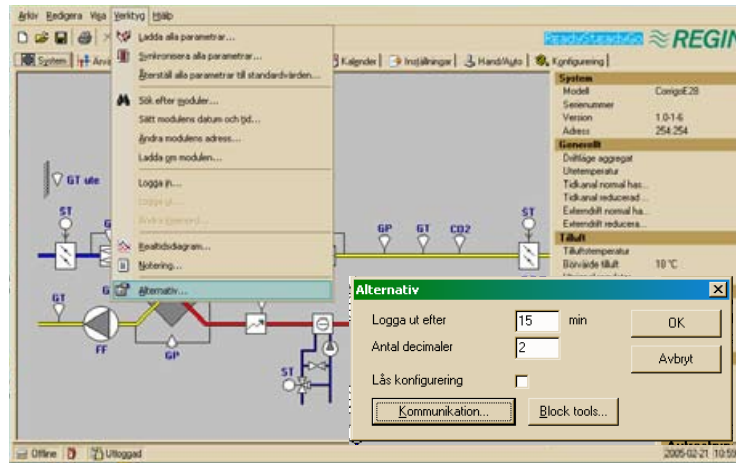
Arkiv Redigera Visa Verktyg Hjälp

Ladda alla parametrar...
Synkronisera alla parametrar...
Återställ alla parametrar till standardvärden...
Sök efter moduler...
Sätt modulens datum och tid...
Ändra modulens adress...
Ladda om modulen...
Logga in...
Logga ut...
Ändra lösenord...
Realtidsdiagram...
Notering...
Alternativ...

ReadyStartSets REGIN

System | Kalender | Inställningar | Hand/Auto | Konfigurering

System
Modell CorrigoE28
Serienummer
Version 1.0-1-6
Adress 254:254
Generellt
Driftläge aggregat
Utetemperatur
Tidkanal normal has...
Tidkanal reducerad ...
Externdrift normal ha...
Externdrift reducera...
Tilluft
Tilluftstemperatur
Börvärde tilluft 10 °C

GT ute
ST
GP GT CO2
ST
GT
FF
GP
ST

Alternativ
Logga ut efter 15 min
Antal decimaler 2
Lås konfigurering
OK
Avbryt
Kommunikation...
Block tools...

Offline Utloggad 2005-02-21 10:55